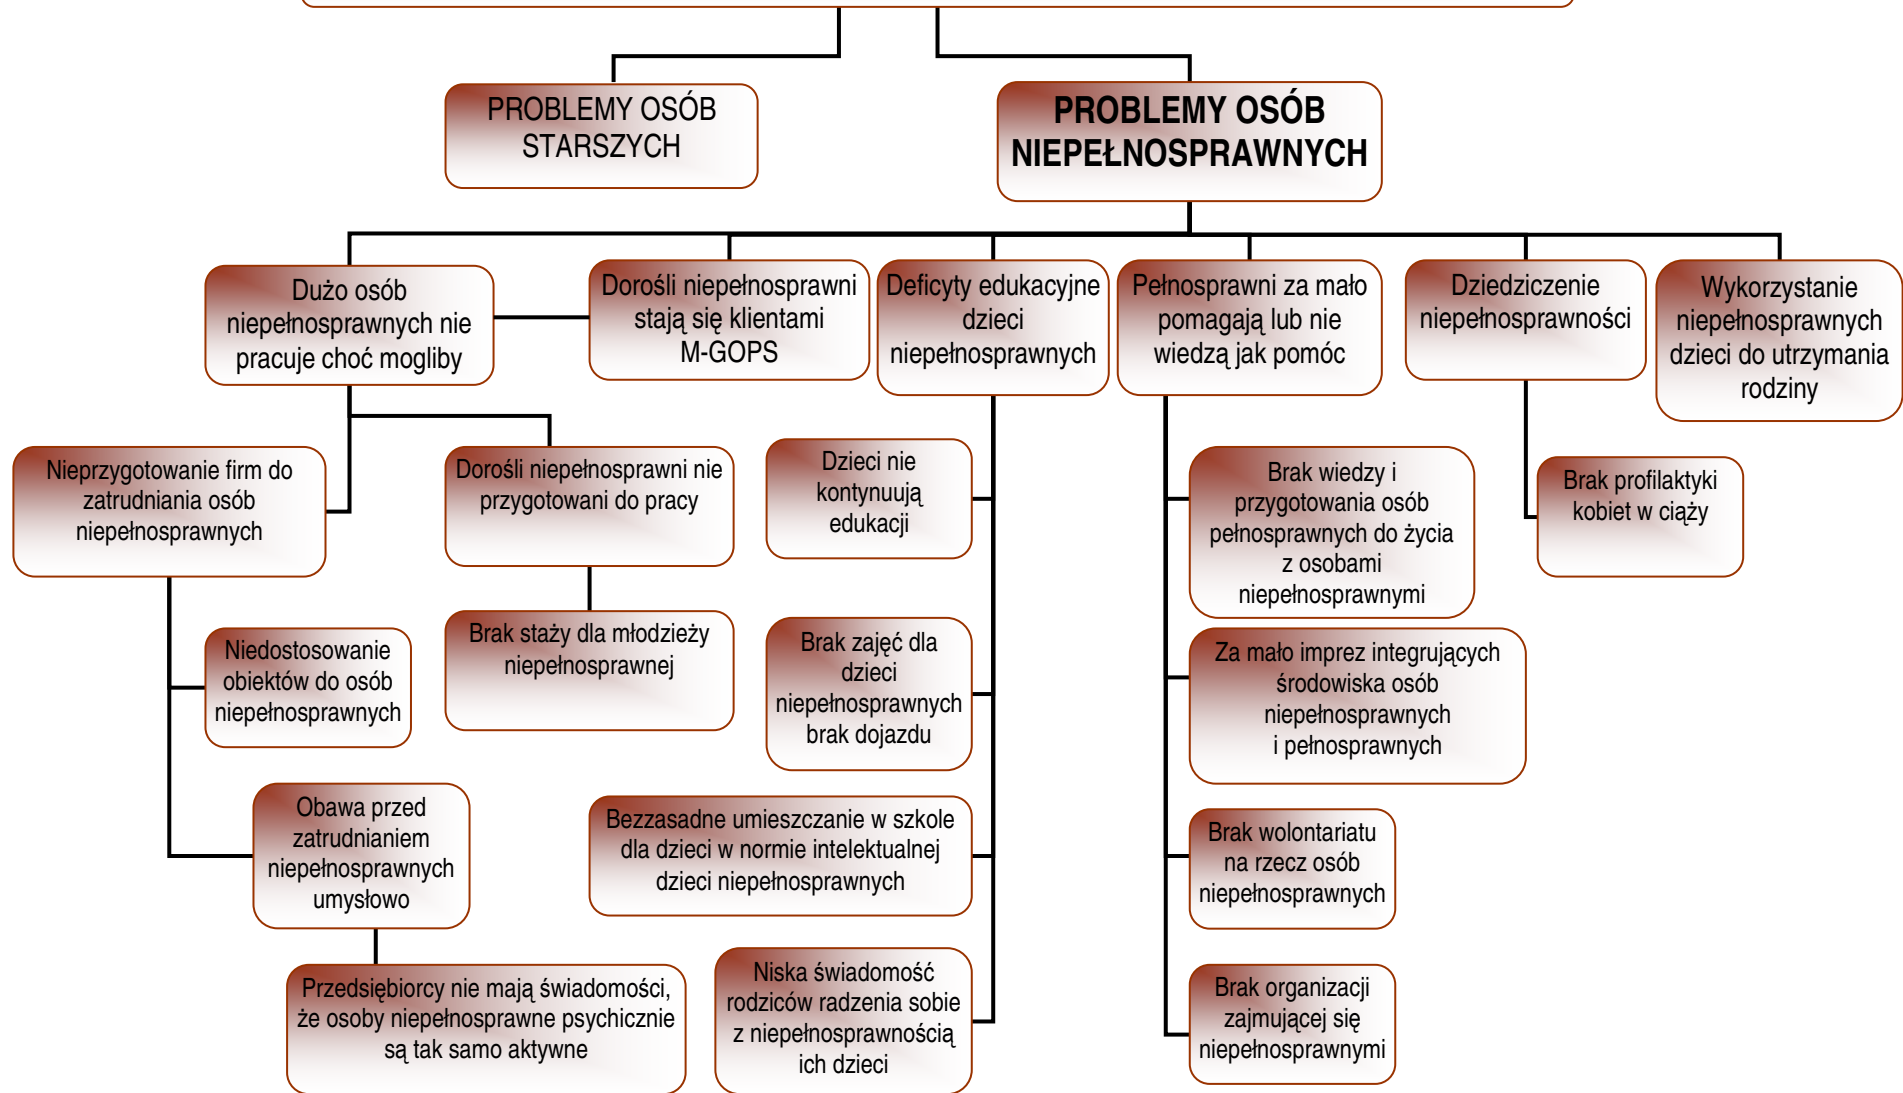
PROBLEMY OSÓB STARSZYCH

PROBLEMY OSÓB NIEPEŁNOSPRAWNYCH

Dużo osób niepełnosprawnych nie pracuje choć mogliby

Dorośli niepełnosprawni stają się klientami M-GOPS

Deficyty edukacyjne dzieci niepełnosprawnych

Pełnosprawni za mało pomagają lub nie wiedzą jak pomóc

Dziedziczenie niepełnosprawności

Wykorzystanie niepełnosprawnych dzieci do utrzymania rodziny

Nieprzygotowanie firm do zatrudniania osób niepełnosprawnych

Dorośli niepełnosprawni nie przygotowani do pracy

Dzieci nie kontynuują edukacji

Brak wiedzy i przygotowania osób pełnosprawnych do życia z osobami niepełnosprawnymi

Brak profilaktyki kobiet w ciąży

Niedostosowanie obiektów do osób niepełnosprawnych

Brak staży dla młodzieży niepełnosprawnej

Brak zajęć dla dzieci niepełnosprawnych brak dojazdu

Za mało imprez integrujących środowiska osób niepełnosprawnych i pełnosprawnych

Obawa przed zatrudnianiem niepełnosprawnych umysłowo

Bezzasadne umieszczanie w szkole dla dzieci w normie intelektualnej dzieci niepełnosprawnych

Brak wolontariatu na rzecz osób niepełnosprawnych

Przedsiębiorcy nie mają świadomości, że osoby niepełnosprawne psychicznie są tak samo aktywne

Niska świadomość rodziców radzenia sobie z niepełnosprawnością ich dzieci

Brak organizacji zajmującej się niepełnosprawnymi